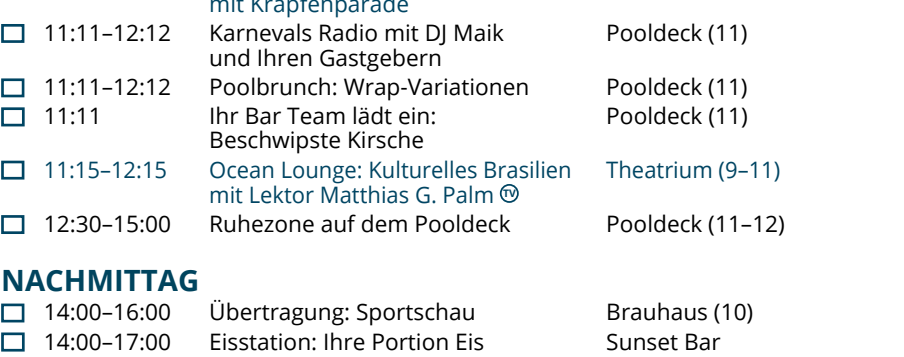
mit Krapfenparade

| | | |
|---|---|---|
| ☐ 11:11–12:12 | Karnevals Radio mit DJ Maik und Ihren Gastgebern | Pooldeck (11) |
| ☐ 11:11–12:12 | Poolbrunch: Wrap-Variationen | Pooldeck (11) |
| ☐ 11:11 | Ihr Bar Team lädt ein: Beschwipste Kirsche | Pooldeck (11) |
| ☐ 11:15–12:15 | Ocean Lounge: Kulturelles Brasilien mit Lektor Matthias G. Palm TV | Theatrium (9–11) |
| ☐ 12:30–15:00 | Ruhezone auf dem Pooldeck | Pooldeck (11–12) |

NACHMITTAG

| | | |
|---|---|---|
| ☐ 14:00–16:00 | Übertragung: Sportschau | Brauhaus (10) |
| ☐ 14:00–17:00 | Eisstation: Ihre Portion Eis | Sunset Bar |